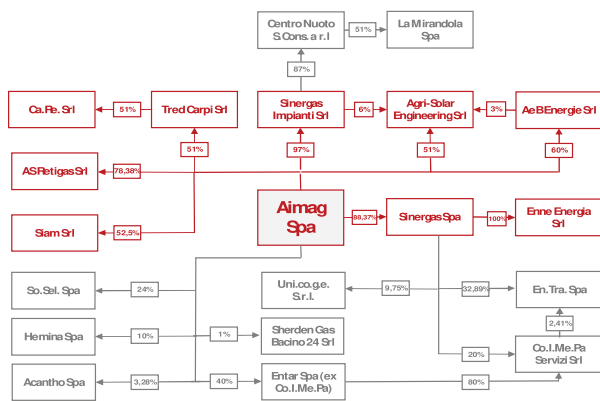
Centro Nuoto S.Cons. a r.l.

51%

La Mirandola Spa

67%

Ca.Re. Srl

51%

Tred Carpi Srl

Sinergas Impianti Srl

6%

Agri-Solar Engineering Srl

3%

AeB Energie Srl

51%

97%

51%

60%

AS Retigas Srl

76,38%

Siam Srl

52,5%

Aimag Spa

98,37%

Sinergas Spa

100%

Enne Energia Srl

So.Sel. Spa

24%

Uni.co.g.e. S.r.l.

9,75%

32,89%

En.Tra. Spa

2,41%

Hemina Spa

10%

1%

Sherden Gas Bacino 24 Srl

20%

Co.I.Me.Pa Servizi Srl

Acantho Spa

3,28%

40%

Entar Spa (ex Co.I.Me.Pa)

80%